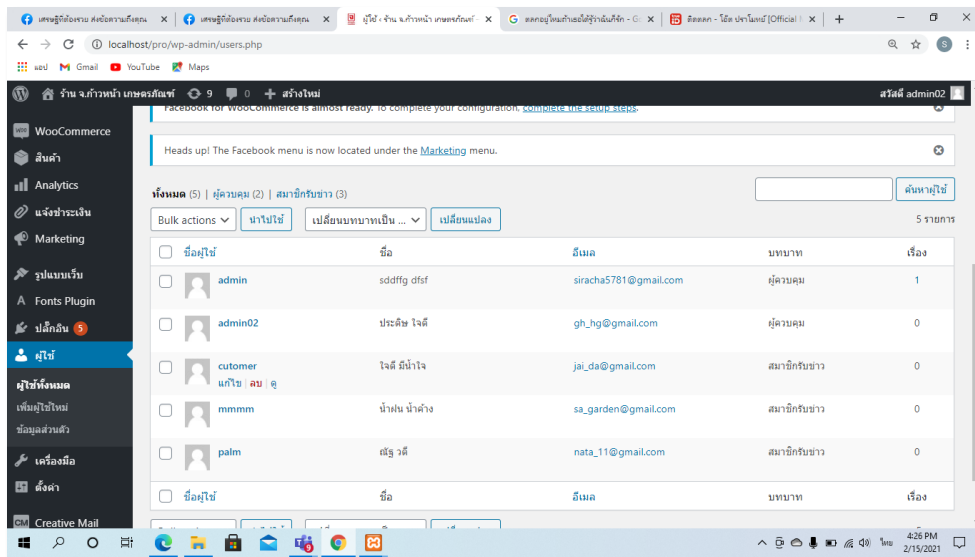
เศรษฐีที่ต้องรวย ส่งข้อความถึงคุณ ×
เศรษฐีที่ต้องรวย ส่งข้อความถึงคุณ ×
ผู้ใช้ ‹ ร้าน จ.ก้าวหน้า เกษตรภัณฑ์ ×
ตลคอยู่ไหมถ้าเธอได้รู้ว่าฉันก็รัก - G ×
ติดตลก - โอ๊ต ปราโมทย์ [Official ×
+

localhost/pro/wp-admin/users.php

แอป Gmail YouTube Maps

ร้าน จ.ก้าวหน้า เกษตรภัณฑ์ 9 0 + สร้างใหม่
สวัสดี admin02

Facebook for WooCommerce is almost ready. To complete your configuration, complete the setup steps.

Heads up! The Facebook menu is now located under the Marketing menu.

WooCommerce
สินค้า
Analytics
แจ้งชำระเงิน
Marketing
รูปแบบเว็บ
Fonts Plugin
ปลั๊กอิน 5
ผู้ใช้
ผู้ใช้ทั้งหมด
เพิ่มผู้ใช้ใหม่
ข้อมูลส่วนตัว
เครื่องมือ
ตั้งค่า
Creative Mail

ทั้งหมด (5) | ผู้ควบคุม (2) | สมาชิกรับข่าว (3)

ค้นหาผู้ใช้

Bulk actions นำไปใช้ เปลี่ยนบทบาทเป็น ... เปลี่ยนแปลง

5 รายการ

| ชื่อผู้ใช้ | ชื่อ | อีเมล | บทบาท | เรื่อง |
|---|---|---|---|---|
| admin | sddffg dfsf | siracha5781@gmail.com | ผู้ควบคุม | 1 |
| admin02 | ประดิษ ใจดี | gh_hg@gmail.com | ผู้ควบคุม | 0 |
| cutomer<br>แก้ไข \| ลบ \| ดู | ใจดี มีน้ำใจ | jai_da@gmail.com | สมาชิกรับข่าว | 0 |
| mmmm | น้ำฝน น้ำค้าง | sa_garden@gmail.com | สมาชิกรับข่าว | 0 |
| palm | ณัฐ วดี | nata_11@gmail.com | สมาชิกรับข่าว | 0 |
| ชื่อผู้ใช้ | ชื่อ | อีเมล | บทบาท | เรื่อง |

ไทย 4:26 PM 2/15/2021